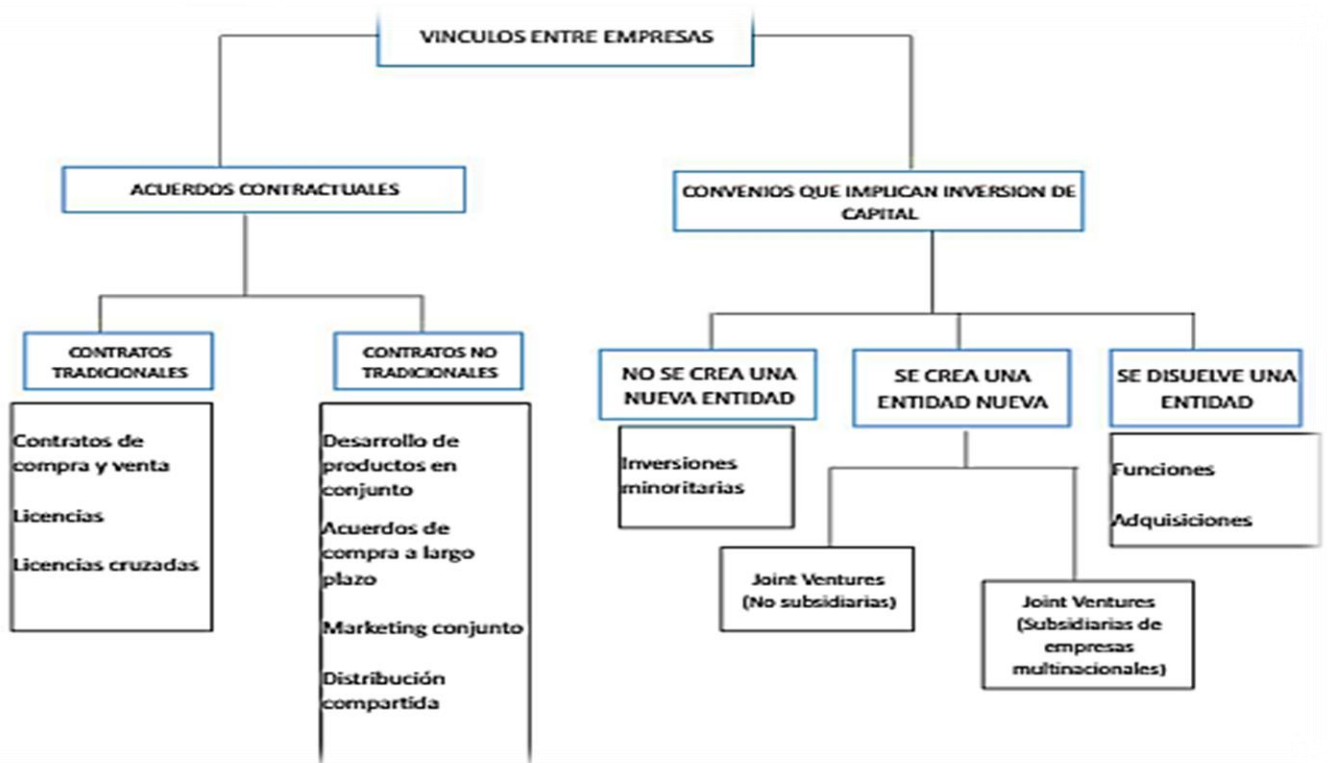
VINCULOS ENTRE EMPRESAS

ACUERDOS CONTRACTUALES

CONTRATOS TRADICIONALES

Contratos de compra y venta

Licencias

Licencias cruzadas

CONTRATOS NO TRADICIONALES

Desarrollo de productos en conjunto

Acuerdos de compra a largo plazo

Marketing conjunto

Distribución compartida

CONVENIOS QUE IMPLICAN INVERSION DE CAPITAL

NO SE CREA UNA NUEVA ENTIDAD

Inversiones minoritarias

SE CREA UNA ENTIDAD NUEVA

Joint Ventures (No subsidiarias)

Joint Ventures (Subsidiarias de empresas multinacionales)

SE DISUELVE UNA ENTIDAD

Funciones

Adquisiciones